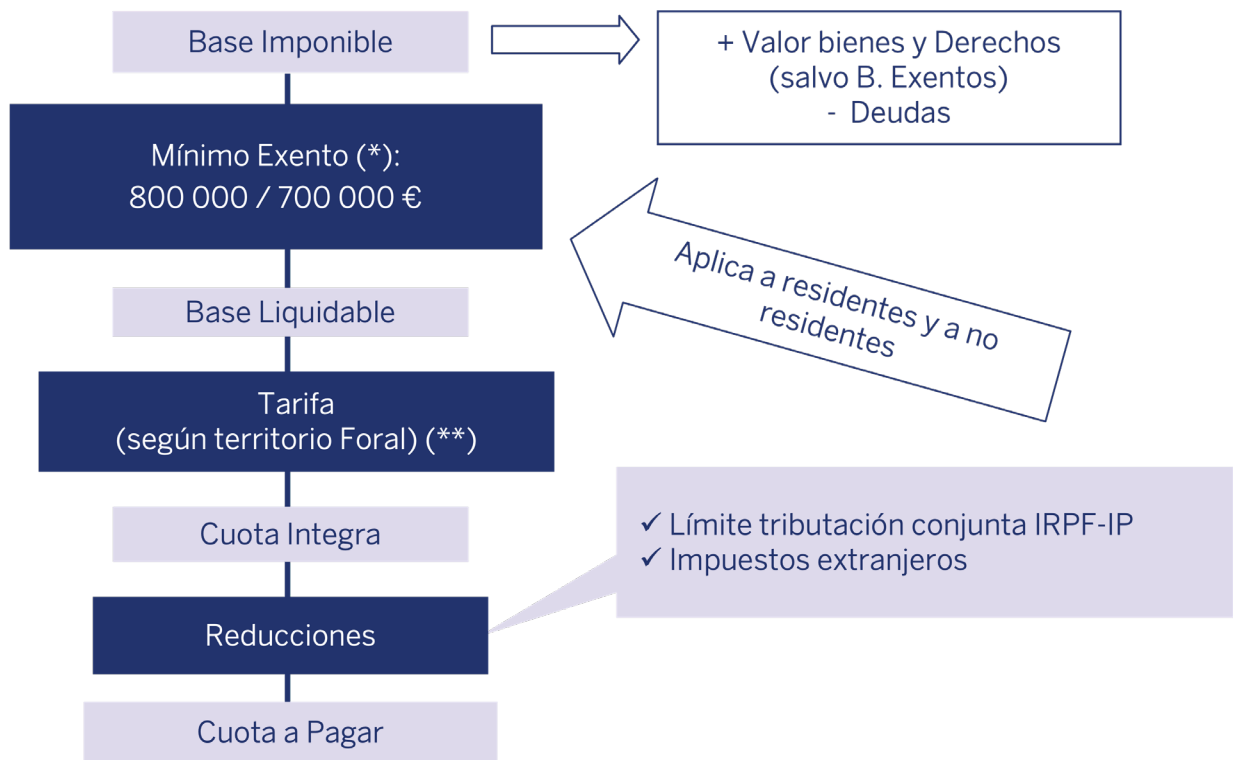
Base Imponible

+ Valor bienes y Derechos
(salvo B. Exentos)
- Deudas

Mínimo Exento (*):
800 000 / 700 000 €

Aplica a residentes y a no residentes

Base Liquidable

Tarifa
(según territorio Foral) (**)

Cuota Integra

✓ Límite tributación conjunta IRPF-IP
✓ Impuestos extranjeros

Reducciones

Cuota a Pagar